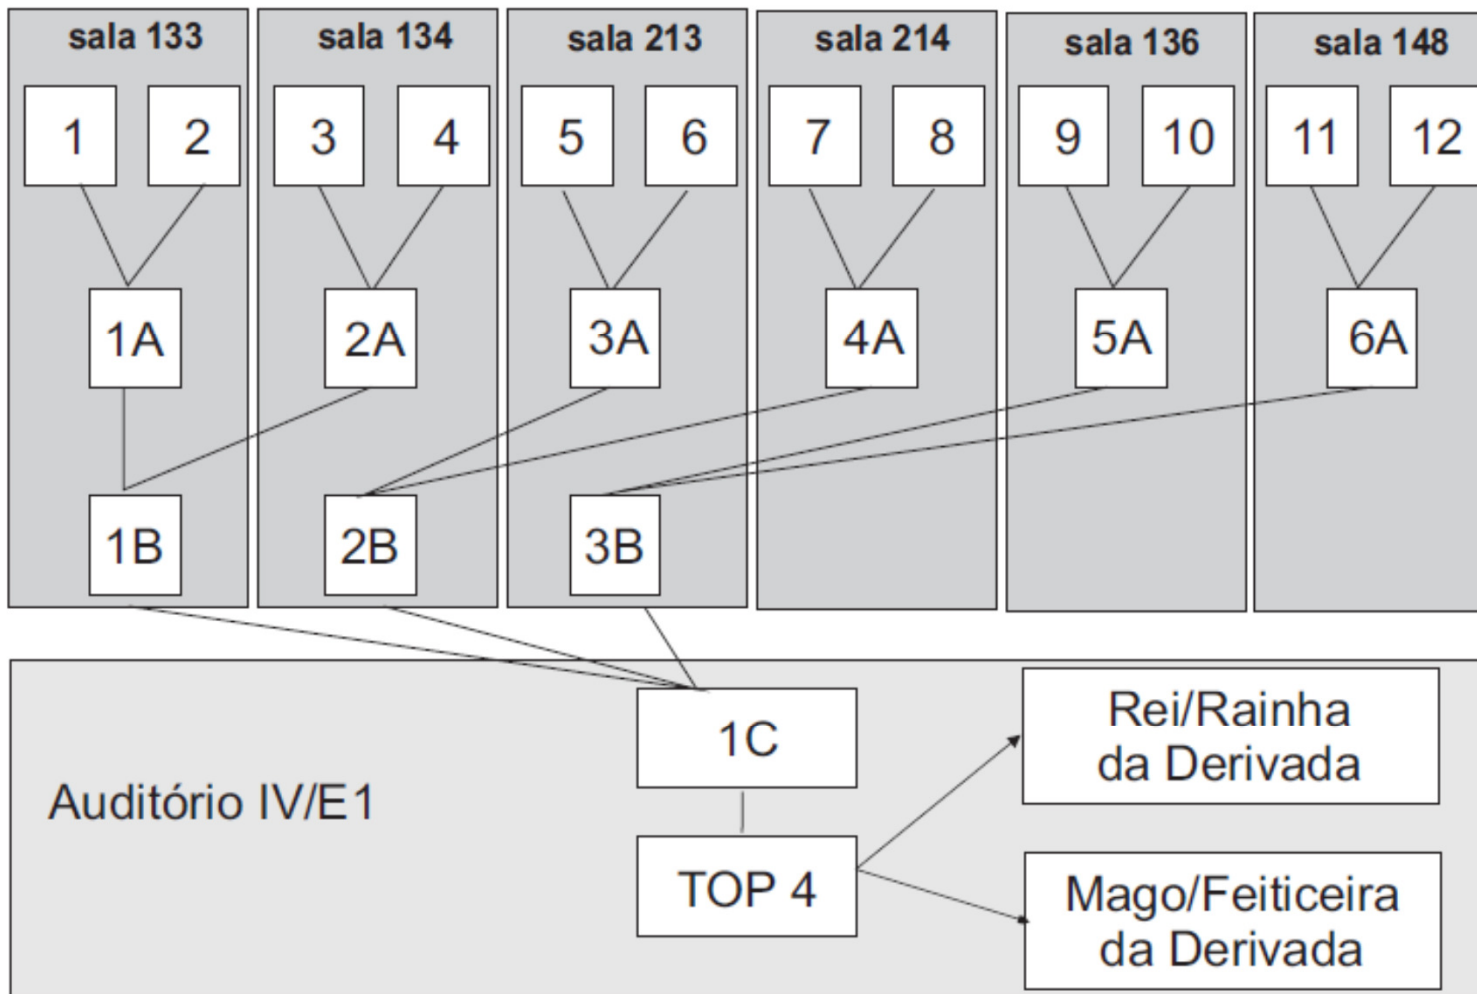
sala 133

1 2

1A

1B

sala 134

3 4

2A

2B

sala 213

5 6

3A

3B

sala 214

7 8

4A

sala 136

9 10

5A

sala 148

11 12

6A

Auditório IV/E1

1C

TOP 4

Rei/Rainha da Derivada

Mago/Feiticeira da Derivada